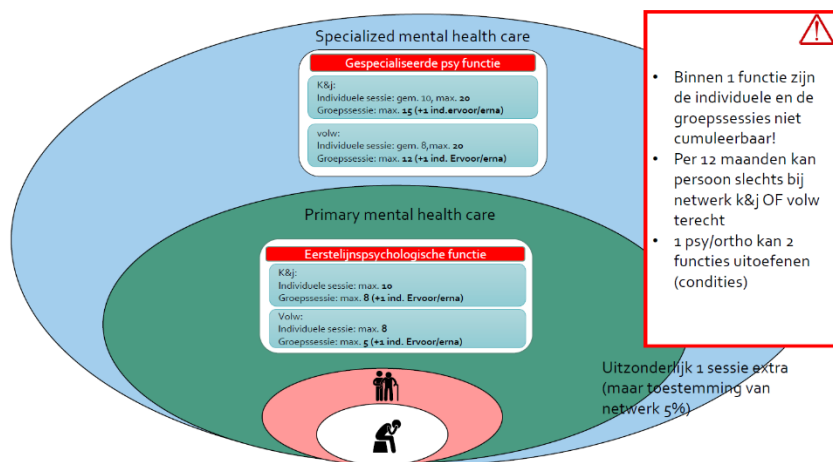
Specialized mental health care

Gespecialiseerde psy functie

K&j:
Individuele sessie: gem. 10, max. 20
Groepssessie: max. 15 (+1 ind. ervoor/erna)

volw:
Individuele sessie: gem. 8, max. 20
Groepssessie: max. 12 (+1 ind. Ervoor/erna)

Primary mental health care

Eerstelijnspsychologische functie

K&j:
Individuele sessie: max. 10
Groepssessie: max. 8 (+1 ind. Ervoor/erna)

Volw:
Individuele sessie: max. 8
Groepssessie: max. 5 (+1 ind. Ervoor/erna)

Uitzonderlijk 1 sessie extra (maar toestemming van netwerk 5%)

- Binnen 1 functie zijn de individuele en de groepssessies niet cumuleerbaar!
- Per 12 maanden kan persoon slechts bij netwerk k&j OF volw terecht
- 1 psy/ortho kan 2 functies uitoefenen (condities)